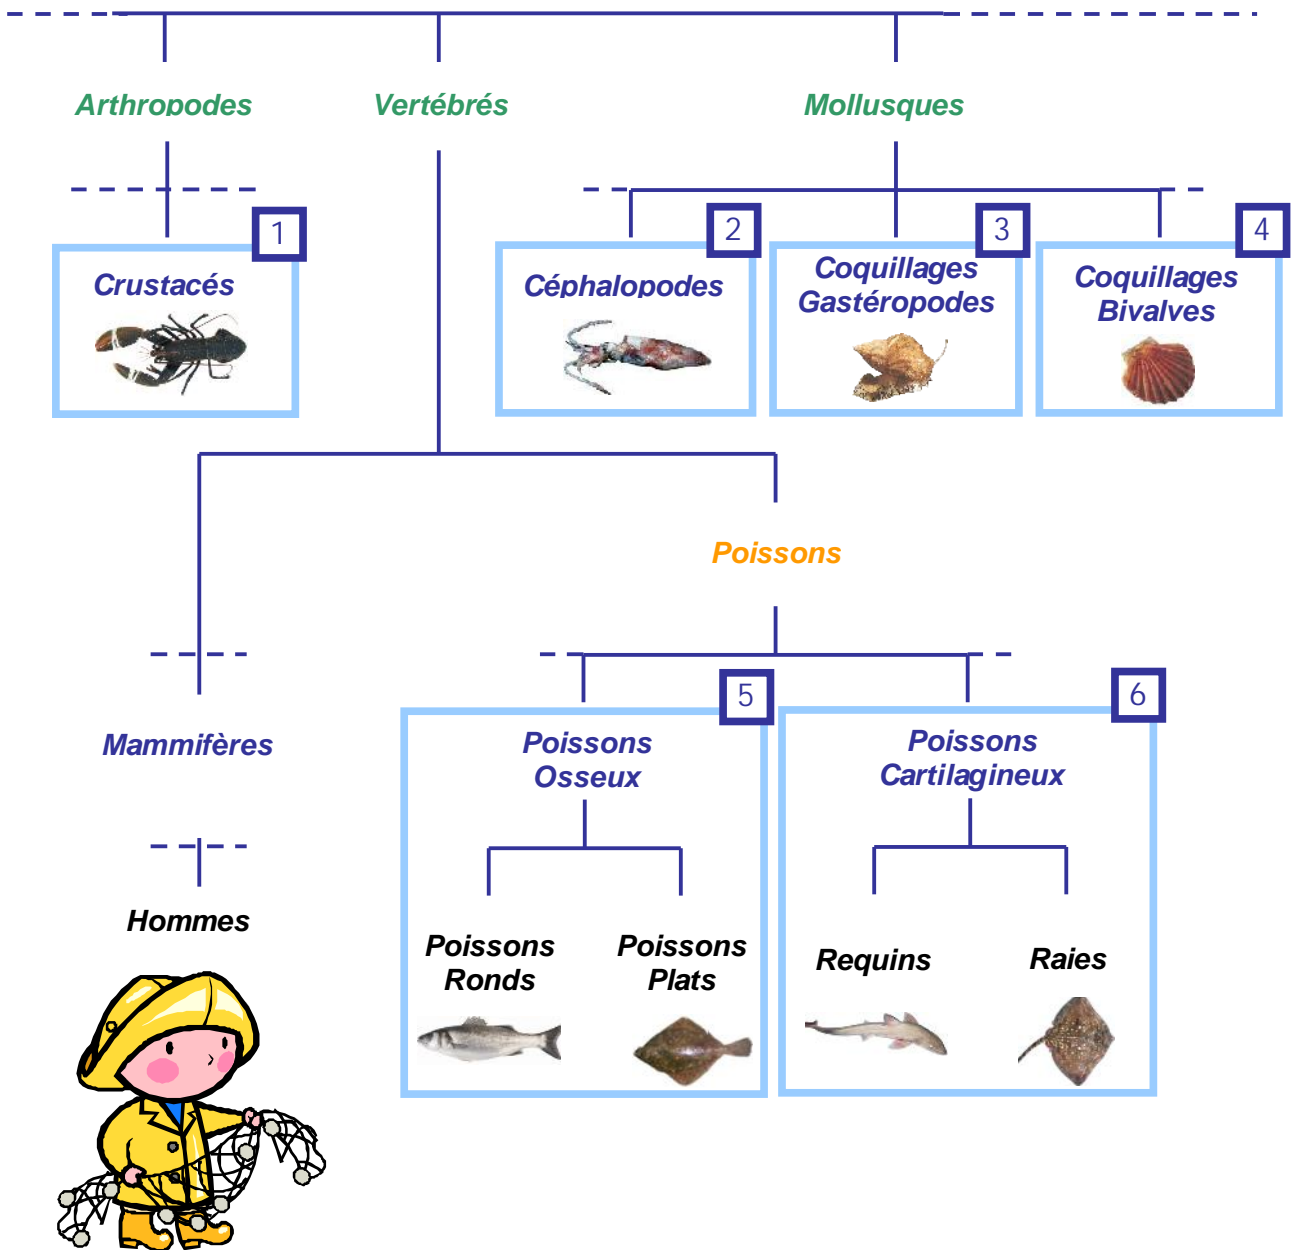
Arthropodes

Vertébrés

Mollusques

1
Crustacés

2
Céphalopodes

3
Coquillages Gastéropodes

4
Coquillages Bivalves

Poissons

Mammifères

Hommes

5
Poissons Osseux

Poissons Ronds

Poissons Plats

6
Poissons Cartilagineux

Requins

Raies